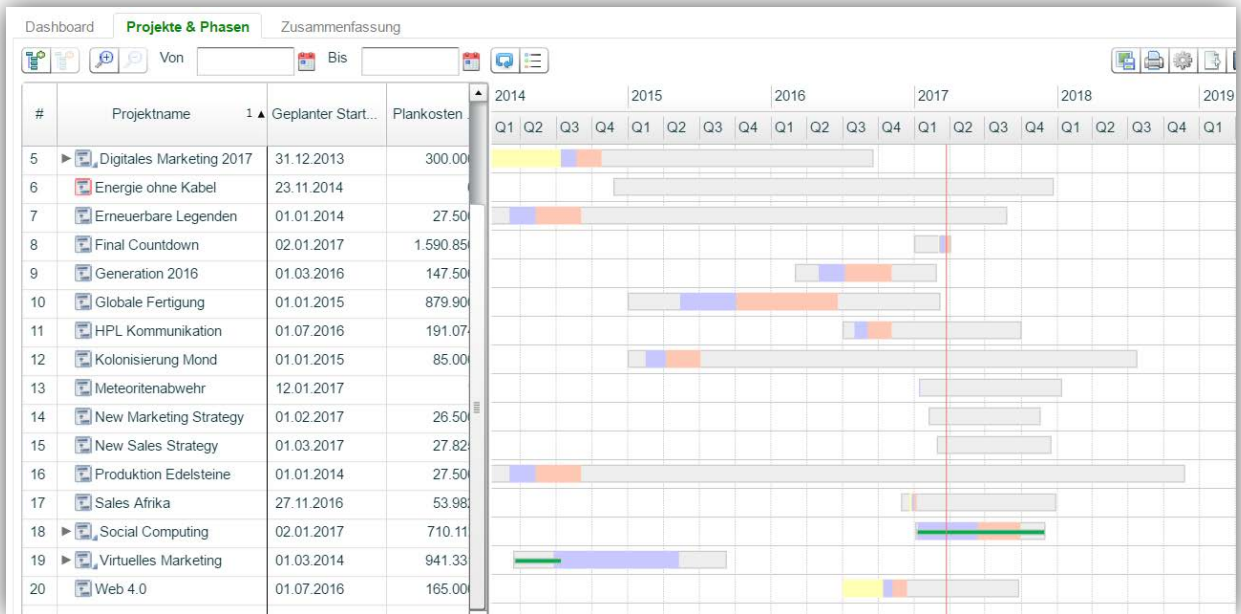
Dashboard Projekte & Phasen Zusammenfassung

Von Bis

| # | Projektname 1 ▲ | Geplanter Start... | Plankosten |
|---|---|---|---|
| 5 | Digitales Marketing 2017 | 31.12.2013 | 300.000 |
| 6 | Energie ohne Kabel | 23.11.2014 | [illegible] |
| 7 | Erneuerbare Legenden | 01.01.2014 | 27.500 |
| 8 | Final Countdown | 02.01.2017 | 1.590.850 |
| 9 | Generation 2016 | 01.03.2016 | 147.500 |
| 10 | Globale Fertigung | 01.01.2015 | 879.900 |
| 11 | HPL Kommunikation | 01.07.2016 | 191.074 |
| 12 | Kolonisierung Mond | 01.01.2015 | 85.000 |
| 13 | Meteoritenabwehr | 12.01.2017 | |
| 14 | New Marketing Strategy | 01.02.2017 | 26.500 |
| 15 | New Sales Strategy | 01.03.2017 | 27.825 |
| 16 | Produktion Edelsteine | 01.01.2014 | 27.500 |
| 17 | Sales Afrika | 27.11.2016 | 53.982 |
| 18 | Social Computing | 02.01.2017 | 710.11 |
| 19 | Virtuelles Marketing | 01.03.2014 | 941.33 |
| 20 | Web 4.0 | 01.07.2016 | 165.000 |

2014 2015 2016 2017 2018 2019
Q1 Q2 Q3 Q4 Q1 Q2 Q3 Q4 Q1 Q2 Q3 Q4 Q1 Q2 Q3 Q4 Q1 Q2 Q3 Q4 Q1